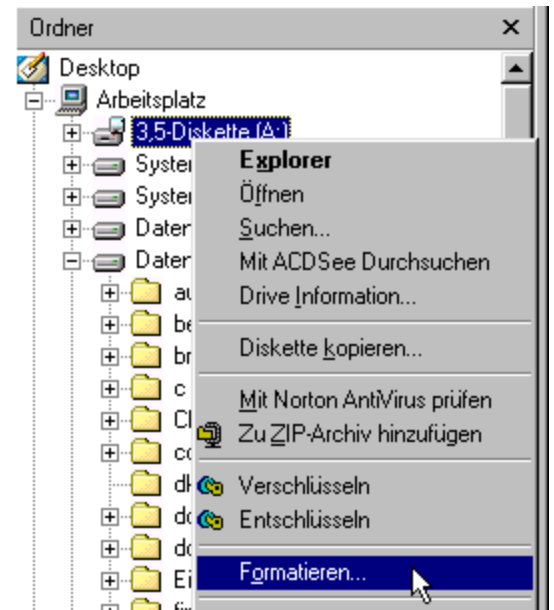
Ordner ×

Desktop
Arbeitsplatz
3,5-Diskette (A:)
Syster
Syster
Dater
Dater
au
be
br
c
Cl
cc
dl
dc
dc
Ei
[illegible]

Explorer
Öffnen
Suchen...
Mit ACDSee Durchsuchen
Drive Information...
Diskette kopieren...
Mit Norton AntiVirus prüfen
Zu ZIP-Archiv hinzufügen
Verschlüsseln
Entschlüsseln
Formatieren...